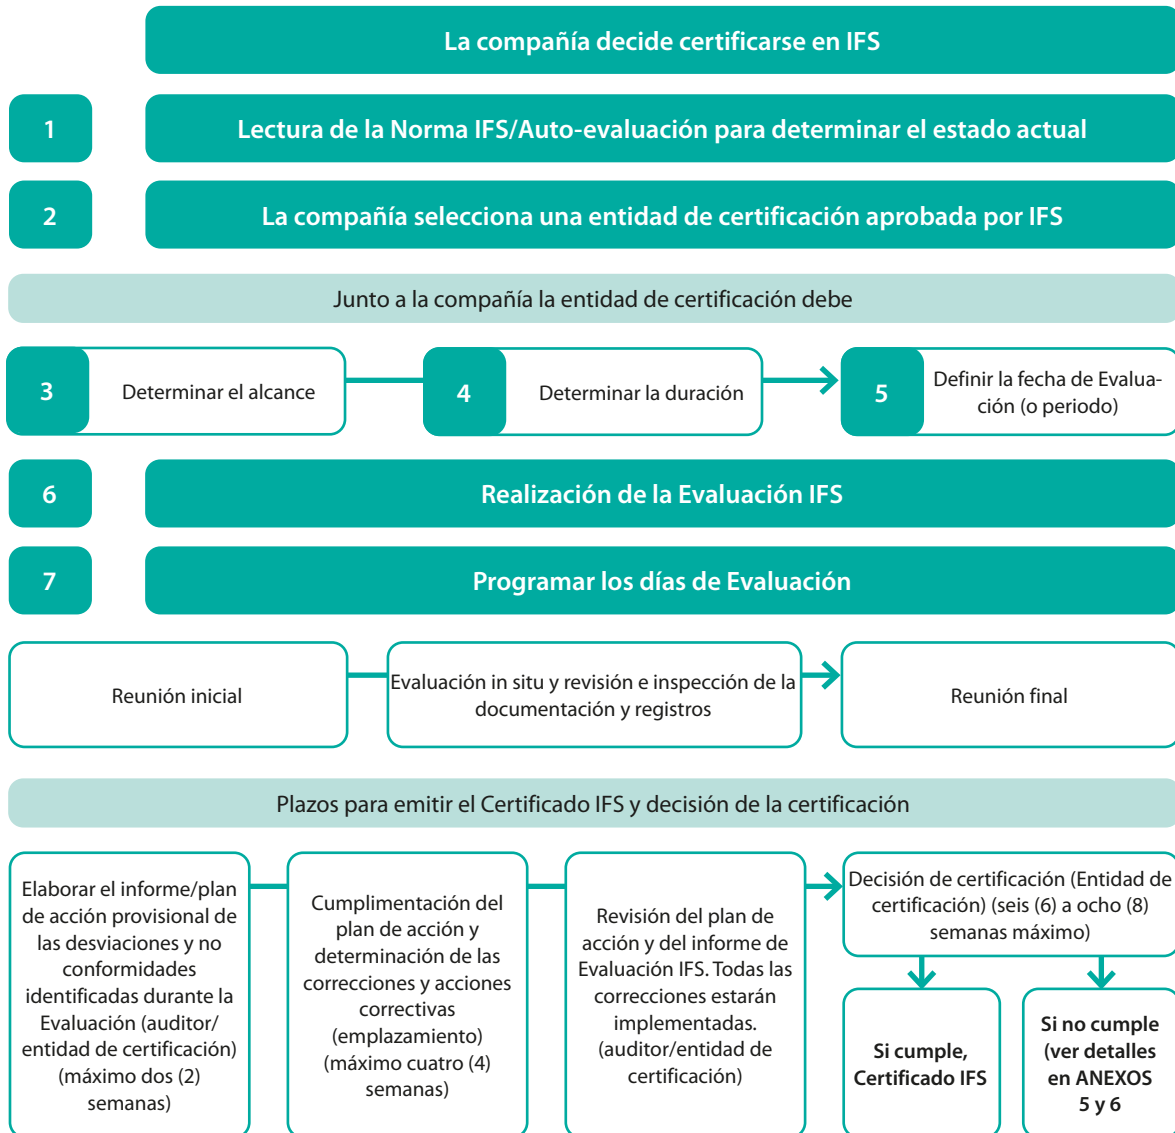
La compañía decide certificarse en IFS

1

Lectura de la Norma IFS/Auto-evaluación para determinar el estado actual

2

La compañía selecciona una entidad de certificación aprobada por IFS

Junto a la compañía la entidad de certificación debe

3

Determinar el alcance

4

Determinar la duración

5

Definir la fecha de Evaluación (o periodo)

6

Realización de la Evaluación IFS

7

Programar los días de Evaluación

Reunión inicial

Evaluación in situ y revisión e inspección de la documentación y registros

Reunión final

Plazos para emitir el Certificado IFS y decisión de la certificación

Elaborar el informe/plan de acción provisional de las desviaciones y no conformidades identificadas durante la Evaluación (auditor/entidad de certificación) (máximo dos (2) semanas)

Cumplimentación del plan de acción y determinación de las correcciones y acciones correctivas (emplazamiento) (máximo cuatro (4) semanas)

Revisión del plan de acción y del informe de Evaluación IFS. Todas las correcciones estarán implementadas. (auditor/entidad de certificación)

Decisión de certificación (Entidad de certificación) (seis (6) a ocho (8) semanas máximo)

Si cumple, Certificado IFS

Si no cumple (ver detalles en ANEXOS 5 y 6